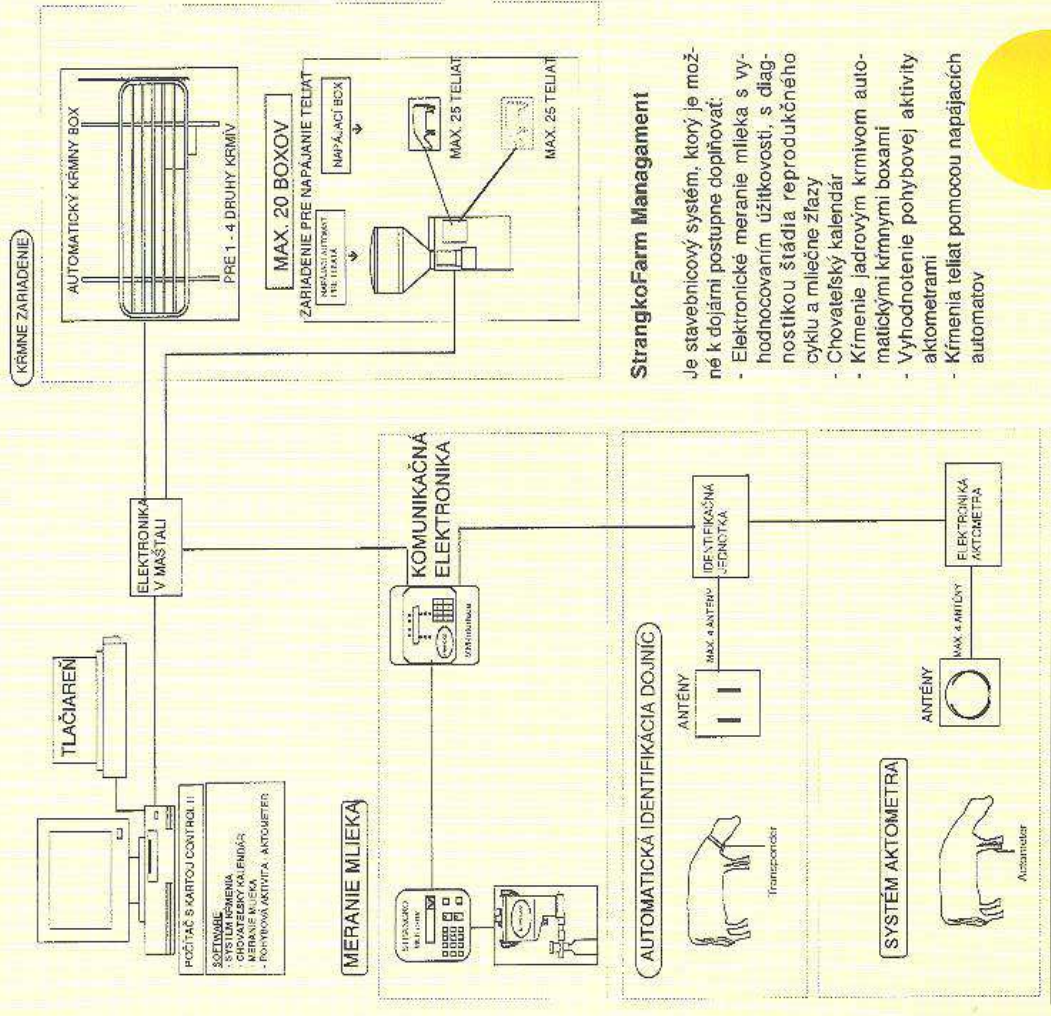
KŔMNE ZARIADENIE

AUTOMATICKÝ KŔMNY BOX

PRE 1 - 4 DRUHY KRMÍV

MAX. 20 BOXOV

ZARIADENIE PRE NAPÁJANIE TELIAT

NAPÁJACÍ AUTOMAT PRE TELIATA

NAPÁJACÍ BOX

MAX. 25 TELIAT

MAX. 25 TELIAT

StrangkoFarm Managament

Je stavebnicový systém, ktorý je možné k dojárni postupne doplňovať:
- Elektronické meranie mlieka s vyhodnocovaním úžitkovosti, s diagnostikou štádia reprodukčného cyklu a mliečne žľazy
- Chovateľský kalendár
- Kŕmenie jadrovým krmivom automatickými kŕmnymi boxami
- Vyhodnotenie pohybovej aktivity aktometrami
- Kŕmenia teliat pomocou napájacích automatov

TLAČIAREŇ

ELEKTRONIKA V MAŠTALI

KOMUNIKAČNÁ ELEKTRONIKA

POČÍTAČ S KARTOU CONTROL II

SOFTWARE
- SYSTÉM KŔMENIA
- CHOVATEĽSKÝ KALENDÁR
- MERANIE MLIEKA
- POHYBOVÁ AKTIVITA AKTOMETER

MERANIE MLIEKA

AUTOMATICKÁ IDENTIFIKÁCIA DOJNÍC

ANTÉNY

MAX. 4 ANTÉNY

IDENTIFIKAČNÁ JEDNOTKA

Transponder

SYSTÉM AKTOMETRA

ANTÉNY

MAX. 4 ANTÉNY

ELEKTRONIKA AKTOMETRA

Aktometer